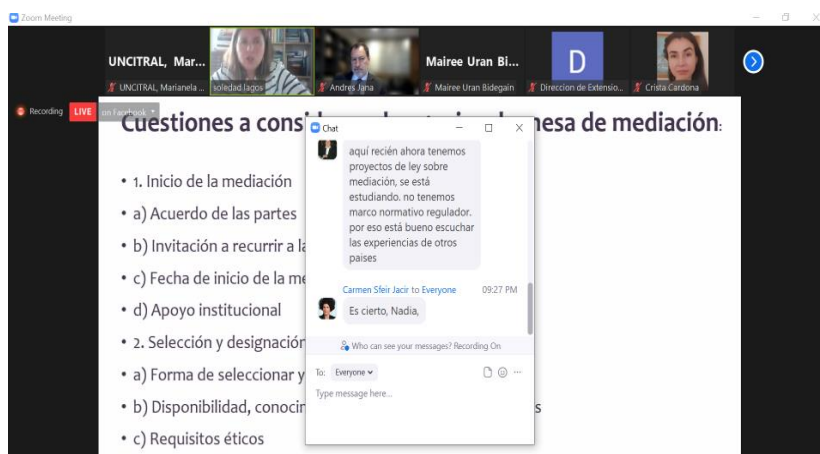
Zoom Meeting

UNCITRAL, Mar...
UNCITRAL, Marianela ...
soledad.lagos
Andres Jana
Mairee Uran Bi...
Mairee Uran Bidegain
D
Direccion de Extensio...
Crista Cardona

Recording
LIVE
on Facebook

Cuestiones a consi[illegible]nesa de mediación:

• 1. Inicio de la mediación
• a) Acuerdo de las partes
• b) Invitación a recurrir a la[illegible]
• c) Fecha de inicio de la me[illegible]
• d) Apoyo institucional
• 2. Selección y designación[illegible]
• a) Forma de seleccionar y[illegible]
• b) Disponibilidad, conocin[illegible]s
• c) Requisitos éticos

Chat

aquí recién ahora tenemos proyectos de ley sobre mediación, se está estudiando. no tenemos marco normativo regulador. por eso está bueno escuchar las experiencias de otros paises

Carmen Sfeir Jacir to Everyone 09:27 PM
Es cierto, Nadia,

Who can see your messages? Recording On

To: Everyone
Type message here...